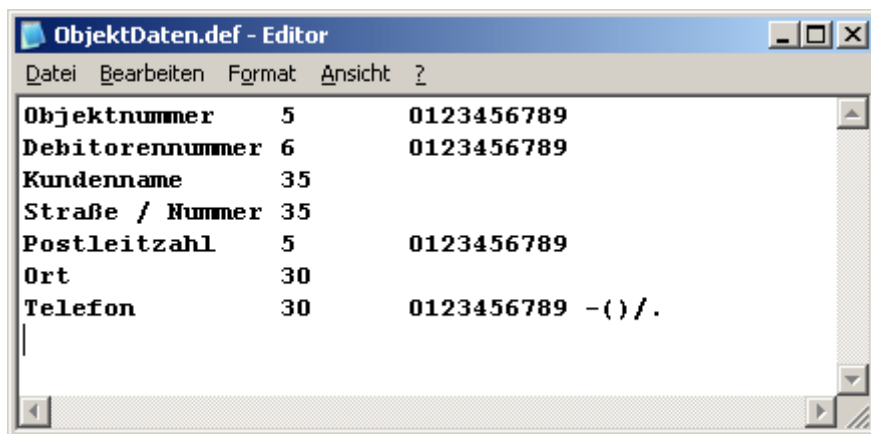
ObjektDaten.def - Editor

Datei Bearbeiten Format Ansicht ?

| | | |
|---|---|---|
| Objektnummer | 5 | 0123456789 |
| Debitorennummer | 6 | 0123456789 |
| Kundenname | 35 | |
| Straße / Nummer | 35 | |
| Postleitzahl | 5 | 0123456789 |
| Ort | 30 | |
| Telefon | 30 | 0123456789 -()/. |